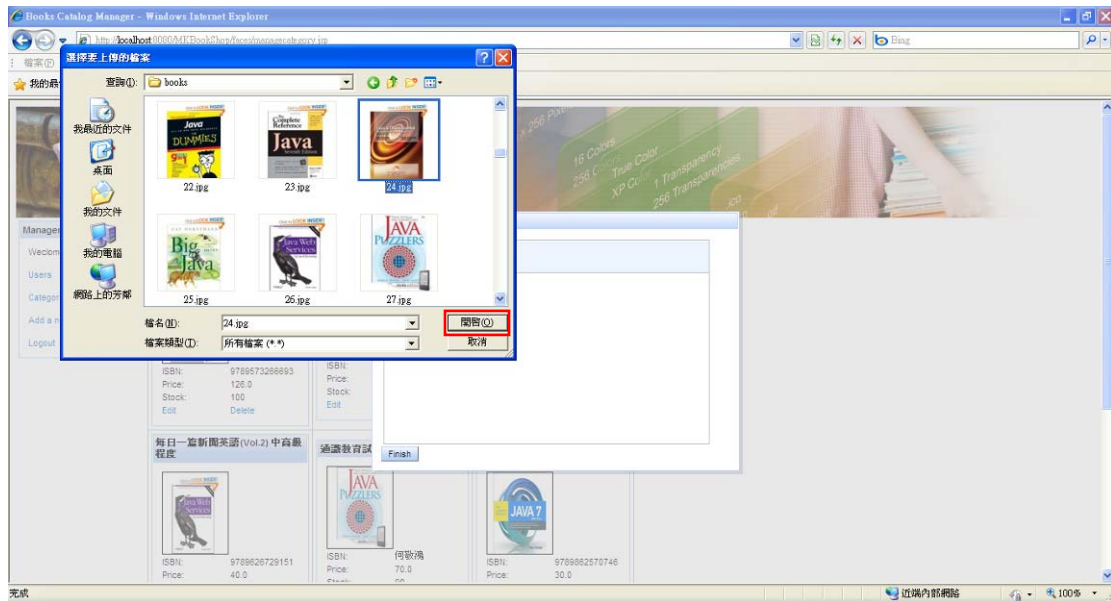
Books Catalog Manager - Windows Internet Explorer

http://localhost:8080/MKBookShop/faces/managecategory.jsp

Bing

檔案(F)

我的最

選擇要上傳的檔案

查詢(I): books

我最近的文件

桌面

我的文件

我的電腦

網路上的芳鄰

Java FOR DUMMIES

22.jpg

The Complete Reference Java

23.jpg

24.jpg

Big Java

25.jpg

Java Web Services

26.jpg

JAVA PUZZLERS

27.jpg

檔名(N): 24.jpg

檔案類型(T): 所有檔案 (*.*)

開啟(O)

取消

16 Colors
256 Colors
True Color
XP Color
1 Transparency
256 Transparencies

Manager

Welcome

Users

Category

Add a n

Logout

ISBN: 9789573286893
Price: 126.0
Stock: 100
Edit Delete

ISBN:
Price:
Stock:
Edit

Finish

每日一篇新聞英語(Vol.2) 中高級程度

通識教育試

ISBN: 9789862729151
Price: 40.0

ISBN: 何敬鴻
Price: 70.0

ISBN: 9789862570746
Price: 30.0

JAVA 7

完成

近端內部網路

100%